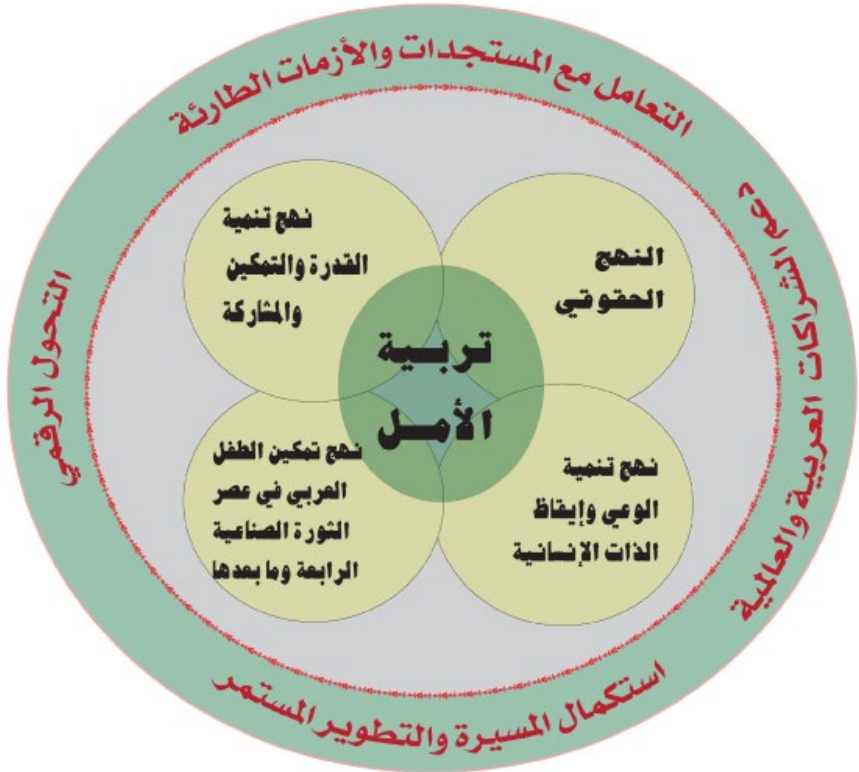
التعامل مع المستجدات والأزمات الطارئة

دعم الشراكات العربية والعالمية

استكمال المسيرة والتطوير المستمر

التحول الرقمي

نهج تنمية القدرة والتمكين والمشاركة

النهج الحقوقي

تربية الأمل

نهج تمكين الطفل العربي في عصر الثورة الصناعية الرابعة وما بعدها

نهج تنمية الوعي وإيقاظ الذات الإنسانية